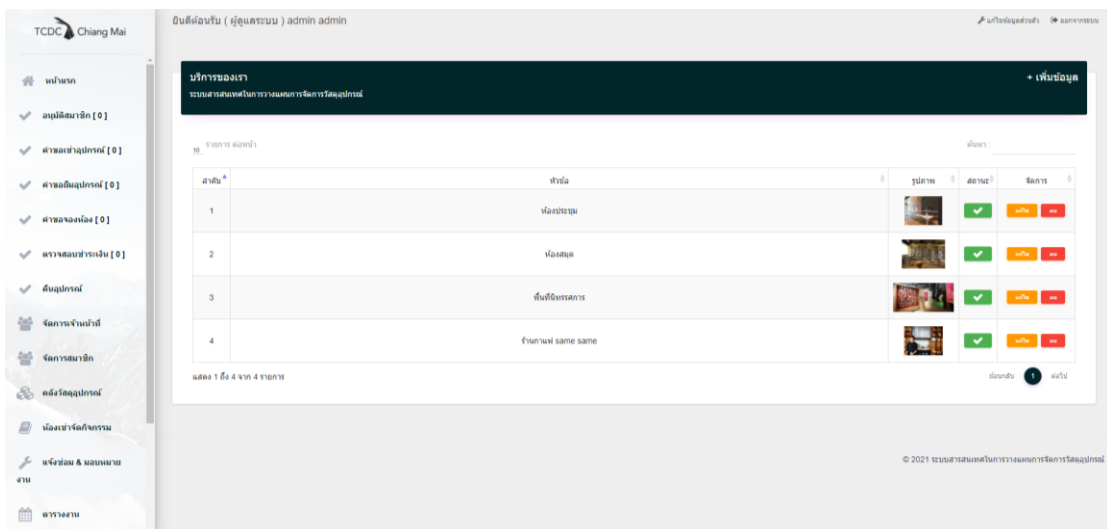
TCDC Chiang Mai

ยินดีต้อนรับ ( ผู้ดูแลระบบ ) admin admin

แก้ไขข้อมูลส่วนตัว ออกจากระบบ

หน้าแรก
อนุมัติสมาชิก [ 0 ]
คำขอเช่าอุปกรณ์ [ 0 ]
คำขอยืมอุปกรณ์ [ 0 ]
คำขอจองห้อง [ 0 ]
ตรวจสอบชำระเงิน [ 0 ]
คืนอุปกรณ์
จัดการเจ้าหน้าที่
จัดการสมาชิก
คลังวัสดุอุปกรณ์
ห้องเช่าจัดกิจกรรม
แจ้งซ่อม & มอบหมายงาน
ตารางงาน

บริการของเรา
ระบบสารสนเทศในการวางแผนการจัดการวัสดุอุปกรณ์

+ เพิ่มข้อมูล

10 รายการ ต่อหน้า

ค้นหา :

| ลำดับ | หัวข้อ | รูปภาพ | สถานะ | จัดการ |
|---|---|---|---|---|
| 1 | ห้องประชุม | | | แก้ไข ลบ |
| 2 | ห้องสมุด | | | แก้ไข ลบ |
| 3 | พื้นที่นิทรรศการ | | | แก้ไข ลบ |
| 4 | ร้านกาแฟ same same | | | แก้ไข ลบ |

แสดง 1 ถึง 4 จาก 4 รายการ

ย้อนกลับ 1 ต่อไป

© 2021 ระบบสารสนเทศในการวางแผนการจัดการวัสดุอุปกรณ์